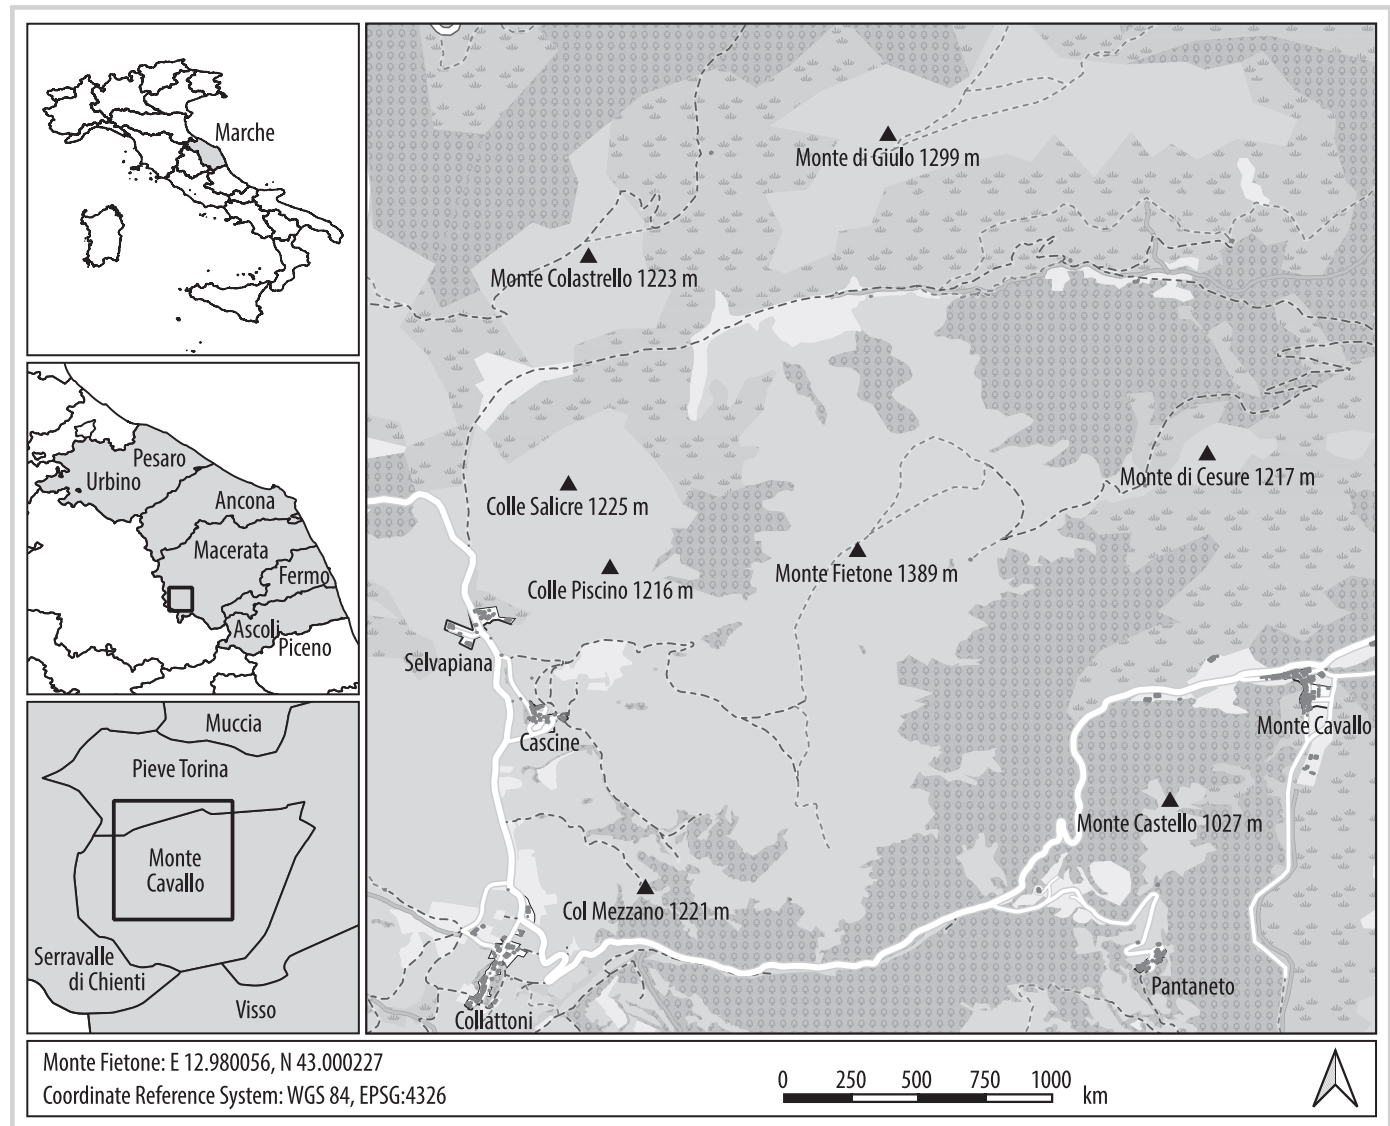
Marche

Pesaro
Urbino
Ancona
Macerata
Fermo
Ascoli
Piceno

Muccia
Pieve Torina
Monte Cavallo
Serravalle di Chienti
Visso

Monte di Giulo 1299 m
Monte Colastrello 1223 m
Monte di Cesure 1217 m
Colle Salicre 1225 m
Monte Fietone 1389 m
Colle Piscino 1216 m
Selvapiana
Cascine
Monte Cavallo
Monte Castello 1027 m
Col Mezzano 1221 m
Pantaneto
Collattoni

Monte Fietone: E 12.980056, N 43.000227
Coordinate Reference System: WGS 84, EPSG:4326

0 250 500 750 1000 km